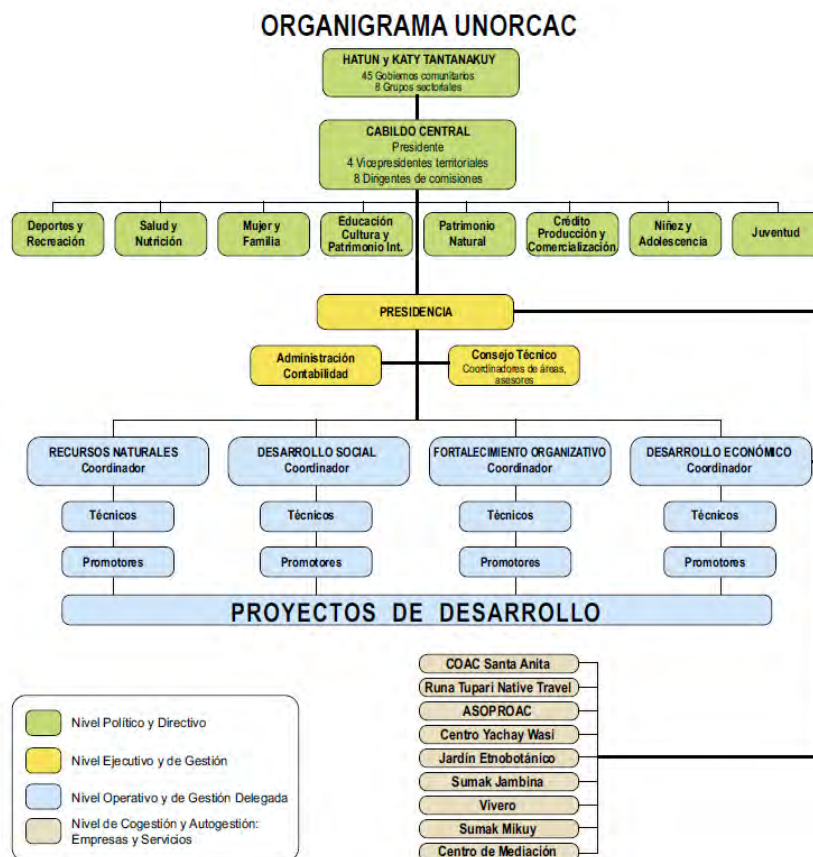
ORGANIGRAMA UNORCAC

HATUN y KATY TANTANAKUY
45 Gobiernos comunitarios
8 Grupos sectoriales

CABILDO CENTRAL
Presidente
4 Vicepresidentes territoriales
8 Dirigentes de comisiones

Deportes y Recreación

Salud y Nutrición

Mujer y Familia

Educación Cultura y Patrimonio Int.

Patrimonio Natural

Crédito Producción y Comercialización

Niñez y Adolescencia

Juventud

PRESIDENCIA

Administración Contabilidad

Consejo Técnico
Coordinadores de áreas, asesores

RECURSOS NATURALES
Coordinador

DESARROLLO SOCIAL
Coordinador

FORTALECIMIENTO ORGANIZATIVO
Coordinador

DESARROLLO ECONÓMICO
Coordinador

Técnicos

Técnicos

Técnicos

Técnicos

Promotores

Promotores

Promotores

Promotores

PROYECTOS DE DESARROLLO

COAC Santa Anita
Runa Tupari Native Travel
ASOPROAC
Centro Yachay Wasi
Jardín Etnobotánico
Sumak Jambina
Vivero
Sumak Mikuy
Centro de Mediación

Nivel Político y Directivo
Nivel Ejecutivo y de Gestión
Nivel Operativo y de Gestión Delegada
Nivel de Cogestión y Autogestión: Empresas y Servicios